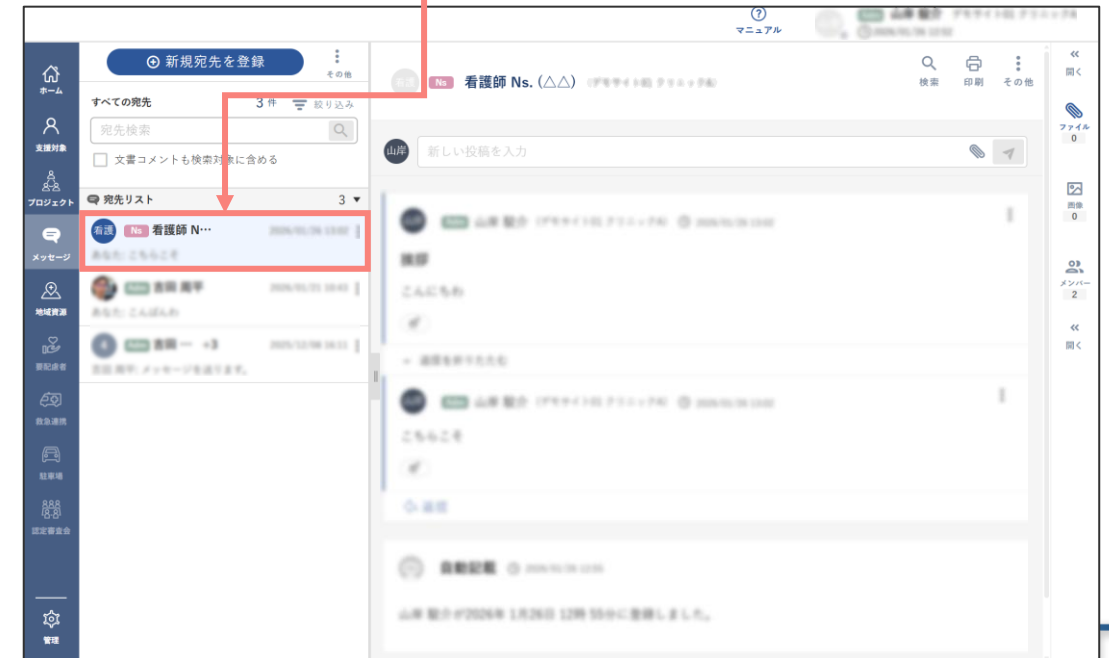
マニュアル

山岸 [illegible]

ホーム
支援対象
プロジェクト
メッセージ
地域資源
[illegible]
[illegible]
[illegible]
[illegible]
管理

新規宛先を登録
その他

すべての宛先 3件 絞り込み
宛先検索
文書コメントも検索対象に含める

宛先リスト 3

看護 Ns 看護師 N…
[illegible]

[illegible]
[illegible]

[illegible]
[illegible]

Ns 看護師 Ns. (△△) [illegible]

検索 印刷 その他

山岸 新しい投稿を入力

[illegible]

開く
ファイル 0
画像 0
メンバー 2
開く